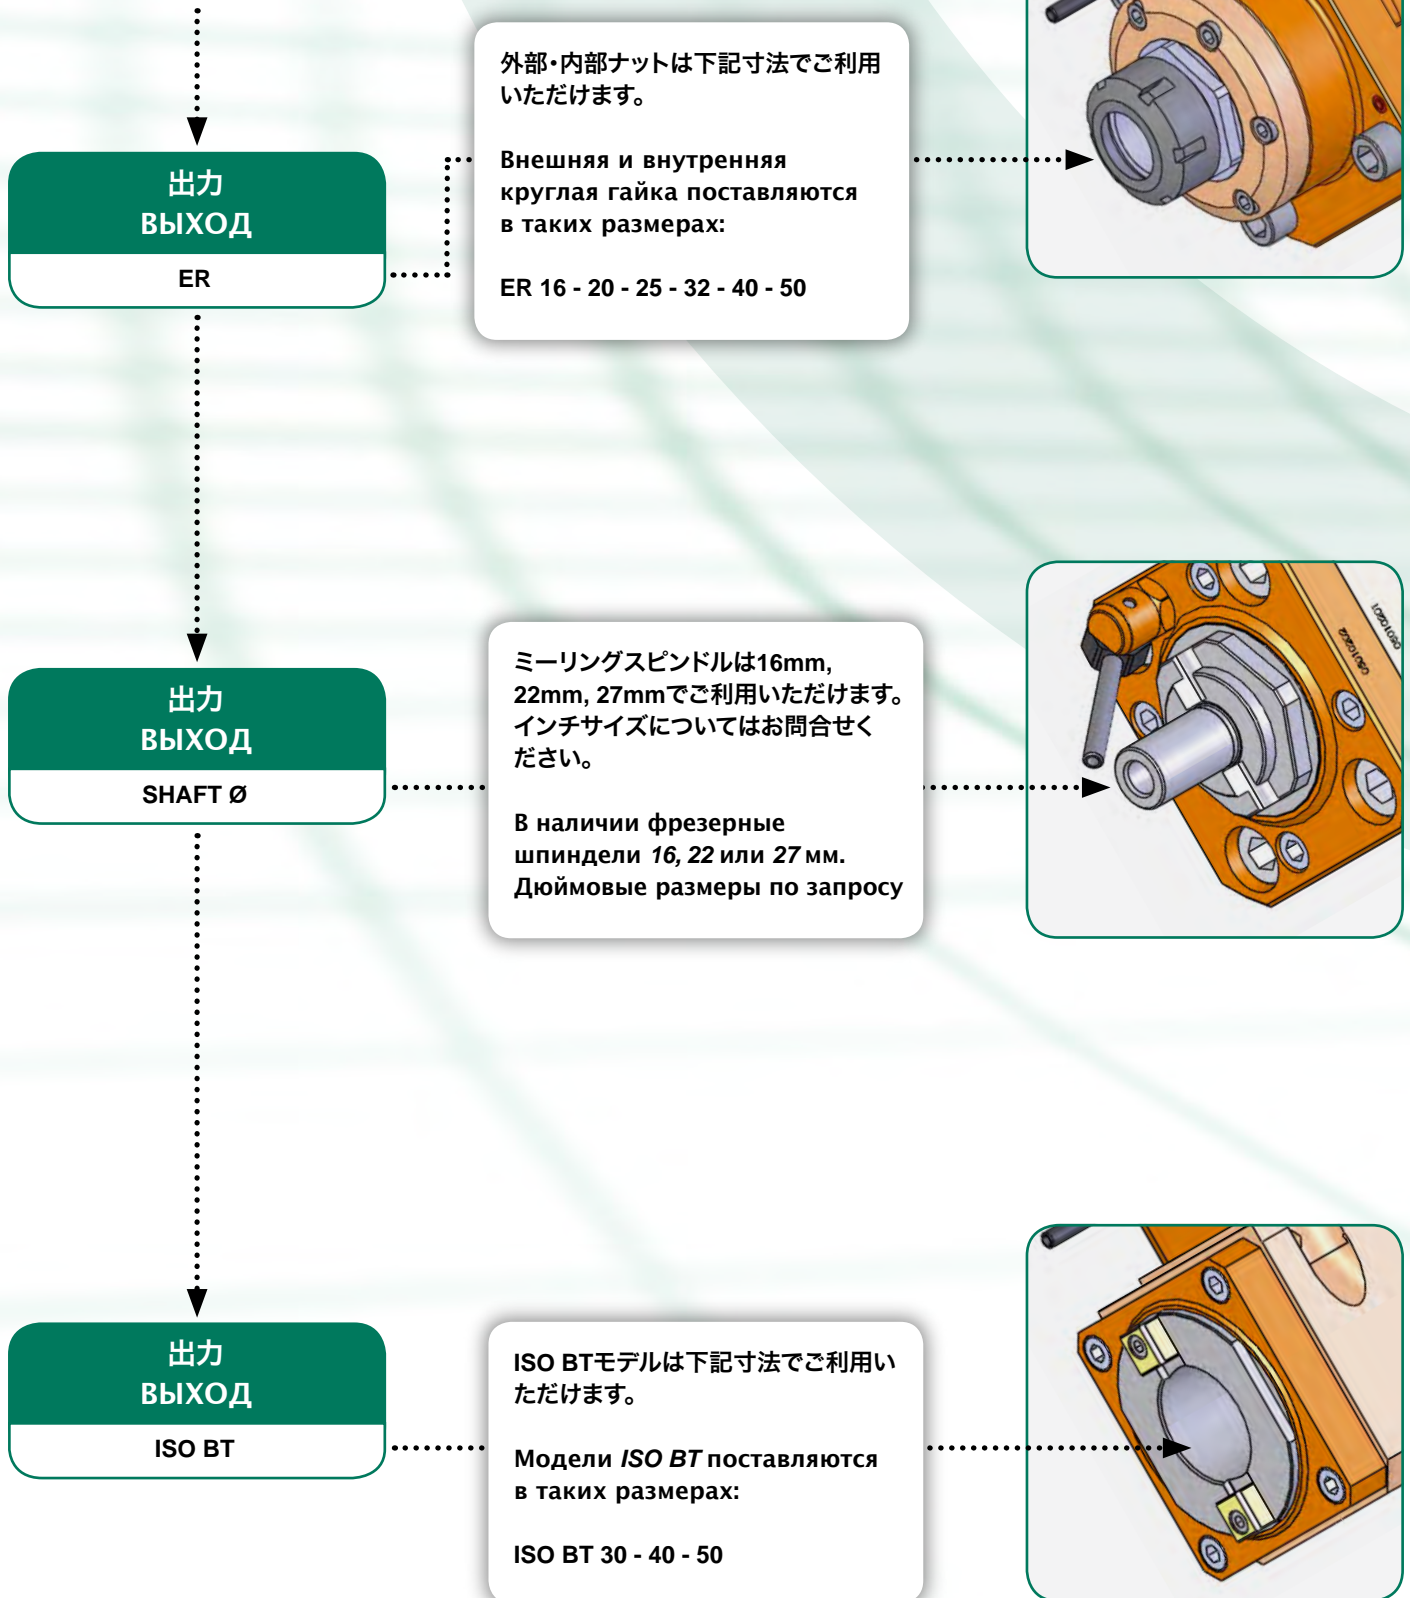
出力
ВЫХОД
ER

外部・内部ナットは下記寸法でご利用いただけます。

Внешняя и внутренняя круглая гайка поставляются в таких размерах:

ER 16 - 20 - 25 - 32 - 40 - 50

出力
ВЫХОД
SHAFT Ø

ミーリングスピンドルは16mm, 22mm, 27mmでご利用いただけます。インチサイズについてはお問合せください。

В наличии фрезерные шпиндели *16, 22* или *27* мм. Дюймовые размеры по запросу

出力
ВЫХОД
ISO BT

ISO BTモデルは下記寸法でご利用いただけます。

Модели *ISO BT* поставляются в таких размерах:

ISO BT 30 - 40 - 50